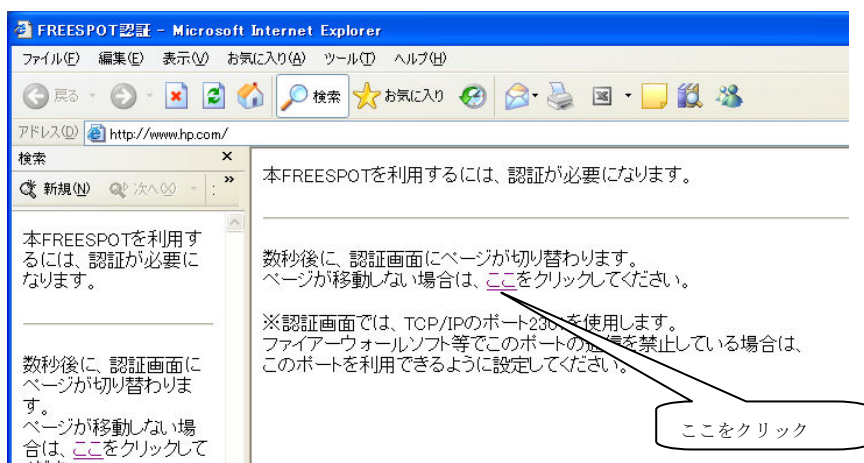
FREESPOT認証 - Microsoft Internet Explorer

ファイル(F) 編集(E) 表示(V) お気に入り(A) ツール(T) ヘルプ(H)

戻る 検索 お気に入り

アドレス(D) http://www.hp.com/

検索

新規(N) 次へ(X)

本FREESPOTを利用するには、認証が必要になります。

数秒後に、認証画面にページが切り替わります。ページが移動しない場合は、ここをクリックして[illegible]

本FREESPOTを利用するには、認証が必要になります。

数秒後に、認証画面にページが切り替わります。
ページが移動しない場合は、ここをクリックしてください。

※認証画面では、TCP/IPのポート230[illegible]を使用します。
ファイアーウォールソフト等でこのポートの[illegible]を禁止している場合は、
このポートを利用できるように設定してください。

ここをクリック